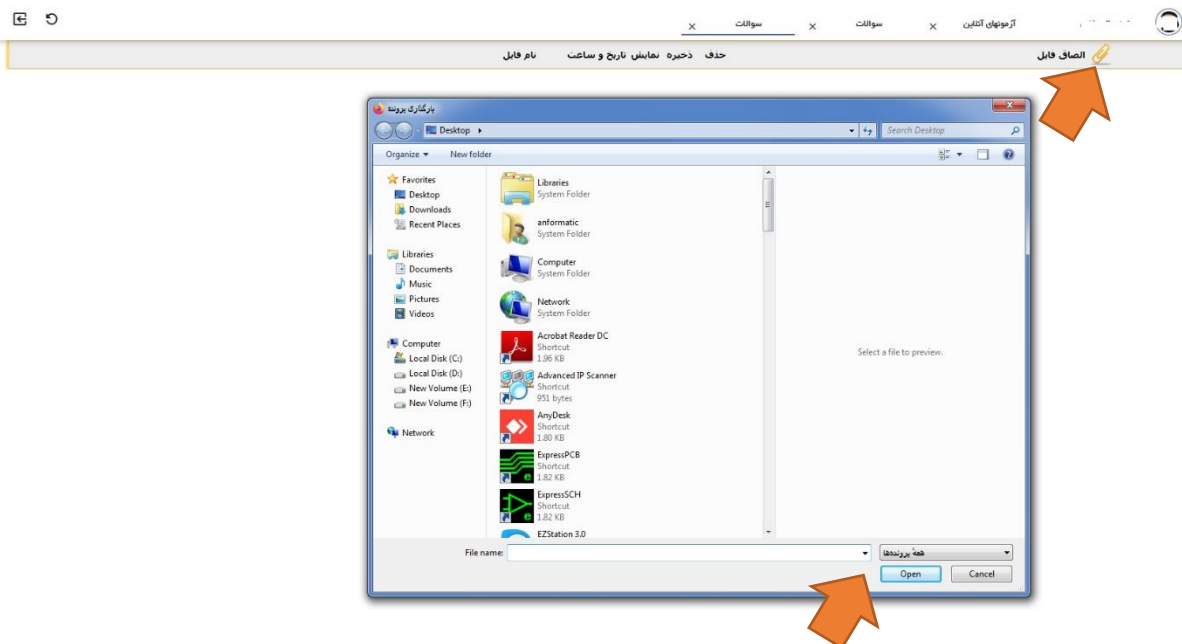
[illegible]
آزمونهای آنلاین ×
سوالات ×
سوالات ×

الصاق فایل
حذف ذخیره نمایش تاریخ و ساعت نام فایل

بارگذاری پرونده

Desktop ▸
Search Desktop
Organize ▾ New folder

Favorites
Desktop
Downloads
Recent Places

Libraries
Documents
Music
Pictures
Videos

Computer
Local Disk (C:)
Local Disk (D:)
New Volume (E:)
New Volume (F:)

Network

Libraries
System Folder
anformatic
System Folder
Computer
System Folder
Network
System Folder
Acrobat Reader DC
Shortcut
1.96 KB
Advanced IP Scanner
Shortcut
951 bytes
AnyDesk
Shortcut
1.80 KB
ExpressPCB
Shortcut
1.82 KB
ExpressSCH
Shortcut
1.82 KB
EZStation 3.0

Select a file to preview.

File name:
همهٔ پرونده‌ها
Open
Cancel